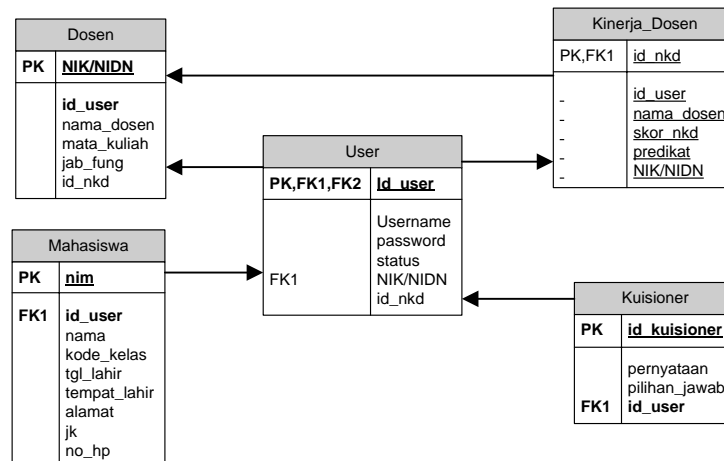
Dosen

| PK | NIK/NIDN |
|---|---|
| | id_user nama_dosen mata_kuliah jab_fung id_nkd |

Kinerja_Dosen

| PK,FK1 | id_nkd |
|---|---|
| - - - - - | id_user nama_dosen skor_nkd predikat NIK/NIDN |

User

| PK,FK1,FK2 | Id_user |
|---|---|
| FK1 | Username password status NIK/NIDN id_nkd |

Mahasiswa

| PK | nim |
|---|---|
| FK1 | id_user nama kode_kelas tgl_lahir tempat_lahir alamat jk no_hp |

Kuisioner

| PK | id_kuisioner |
|---|---|
| FK1 | pernyataan pilihan_jawab id_user |